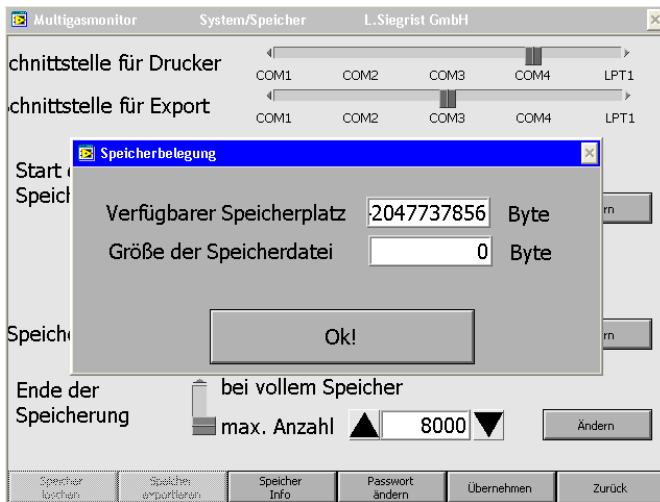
Multigasmonitor System/Speicher L.Siegrist GmbH

chnittstelle für Drucker
COM1 COM2 COM3 COM4 LPT1

chnittstelle für Export
COM1 COM2 COM3 COM4 LPT1

Start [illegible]
Speicl

Speicherbelegung

Verfügbarer Speicherplatz -2047737856 Byte
Größe der Speicherdatei 0 Byte

Ok!

rn

Speich

rn

Ende der Speicherung
bei vollem Speicher
max. Anzahl 8000
Ändern

Speicher löschen
Speicher exportieren
Speicher Info
Passwort ändern
Übernehmen
Zurück